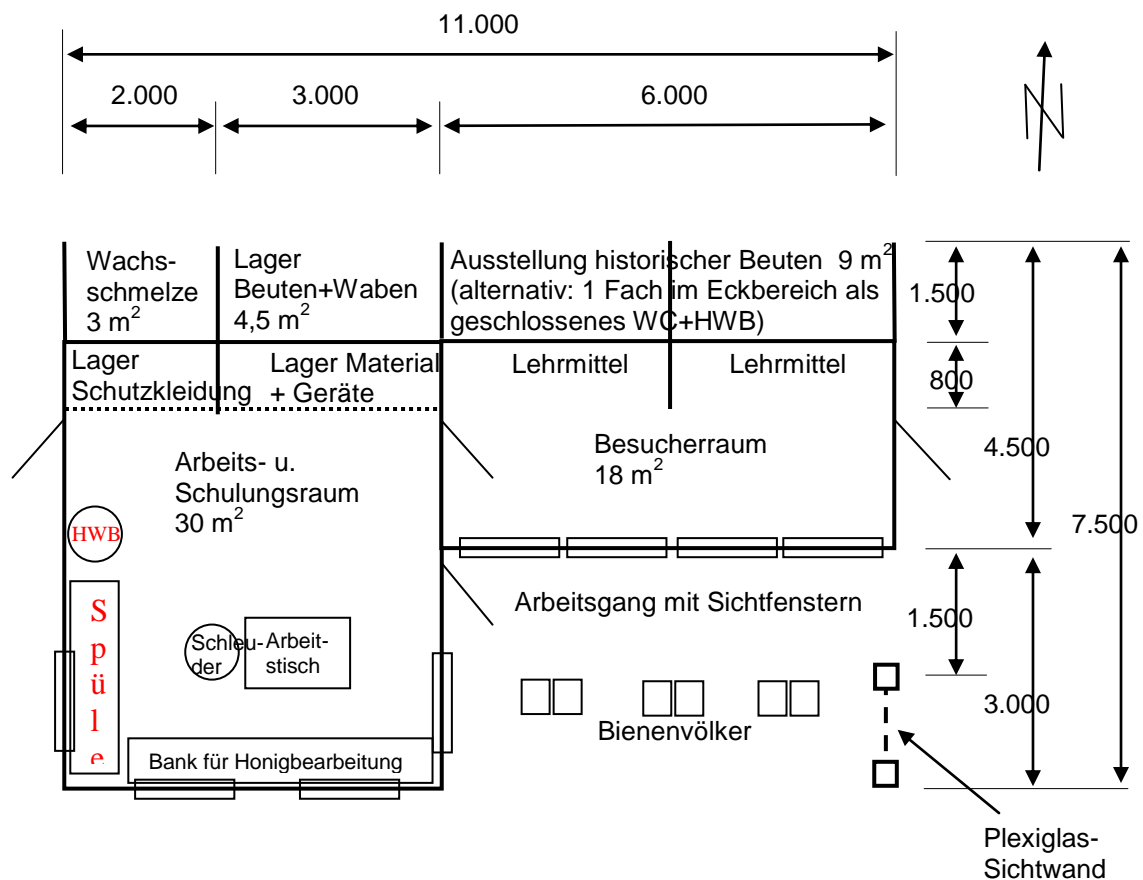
11.000

2.000

3.000

6.000

N

Wachsschmelze
3 m$^2$

Lager
Beuten+Waben
4,5 m$^2$

Ausstellung historischer Beuten 9 m$^2$
(alternativ: 1 Fach im Eckbereich als geschlossenes WC+HWB)

1.500

Lager
Schutzkleidung

Lager Material
+ Geräte

Lehrmittel

Lehrmittel

800

Besucherraum
18 m$^2$

4.500

Arbeits- u.
Schulungsraum
30 m$^2$

HWB

7.500

Spüle

Arbeitsgang mit Sichtfenstern

1.500

Schleuder

Arbeitstisch

3.000

Bienenvölker

Bank für Honigbearbeitung

Plexiglas-
Sichtwand